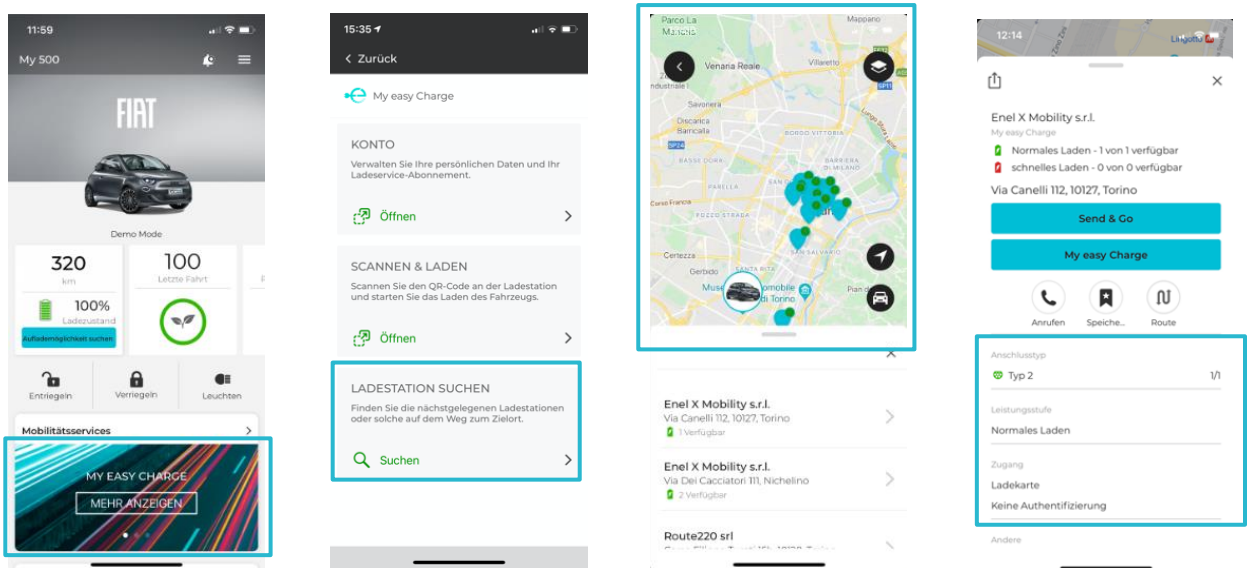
11:59

My 500

FIAT

Demo Mode

320
km

100
Letzte Fahrt

100%
Ladezustand

Auflademöglichkeit suchen

Entriegeln

Verriegeln

Leuchten

Mobilitätsservices

MY EASY CHARGE

MEHR ANZEIGEN

15:35

< Zurück

My easy Charge

KONTO

Verwalten Sie Ihre persönlichen Daten und Ihr Ladeservice-Abonnement.

Öffnen

SCANNEN & LADEN

Scannen Sie den QR-Code an der Ladestation und starten Sie das Laden des Fahrzeugs.

Öffnen

LADESTATION SUCHEN

Finden Sie die nächstgelegenen Ladestationen oder solche auf dem Weg zum Zielort.

Suchen

Parco La Mandria
Mappano
Venaria Reale
Villaretto
Savonera
Druento
Borgaro
Barricalla
Collegno
Borgo Vittoria
Parella
Pozzo Strada
Certezza
Gerbido
San Salvario
Santa Rita
Pian del...
Torino

Enel X Mobility s.r.l.
Via Canelli 112, 10127, Torino
1 Verfügbar

Enel X Mobility s.r.l.
Via Dei Cacciatori 111, Nichelino
2 Verfügbar

Route220 srl

12:14

Lingotto

Enel X Mobility s.r.l.

My easy Charge

Normales Laden - 1 von 1 verfügbar

schnelles Laden - 0 von 0 verfügbar

Via Canelli 112, 10127, Torino

Send & Go

My easy Charge

Anrufen

Speiche...

Route

Anschlusstyp

Typ 2

1/1

Leistungsstufe

Normales Laden

Zugang

Ladekarte

Keine Authentifizierung

Andere